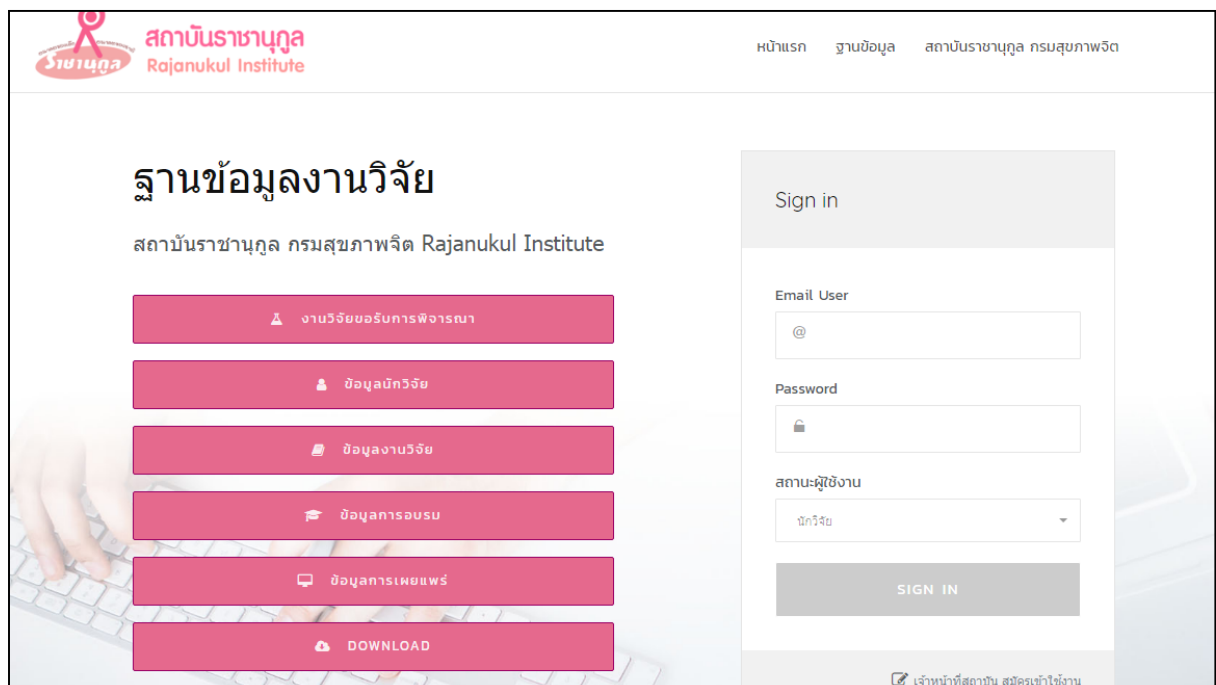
ราชานุกูล
สถาบันราชานุกูล
Rajanukul Institute

หน้าแรก ฐานข้อมูล สถาบันราชานุกูล กรมสุขภาพจิต

ฐานข้อมูลงานวิจัย

สถาบันราชานุกูล กรมสุขภาพจิต Rajanukul Institute

งานวิจัยขอรับการพิจารณา

ข้อมูลนักวิจัย

ข้อมูลงานวิจัย

ข้อมูลการอบรม

ข้อมูลการเผยแพร่

DOWNLOAD

Sign in

Email User

@

Password

สถานะผู้ใช้งาน

นักวิจัย

SIGN IN

เจ้าหน้าที่สถาบัน สมัครเข้าใช้งาน